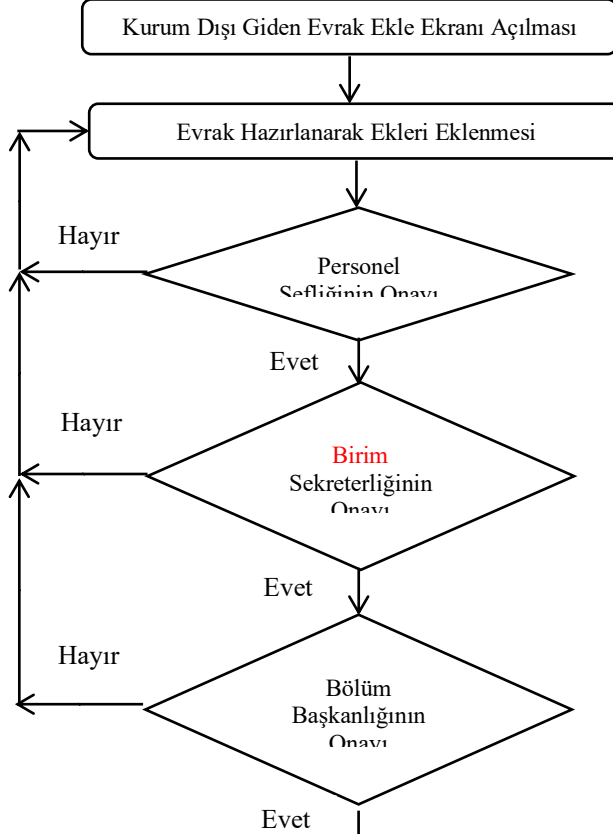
Kurum Dışı Giden Evrak Ekle Ekranı Açılması

Evrak Hazırlanarak Ekleri Eklenmesi

Hayır

Personel Şefliğinin Onayı

Evet

Hayır

Birim Sekreterliğinin Onayı

Evet

Hayır

Bölüm Başkanlığının Onayı

Evet